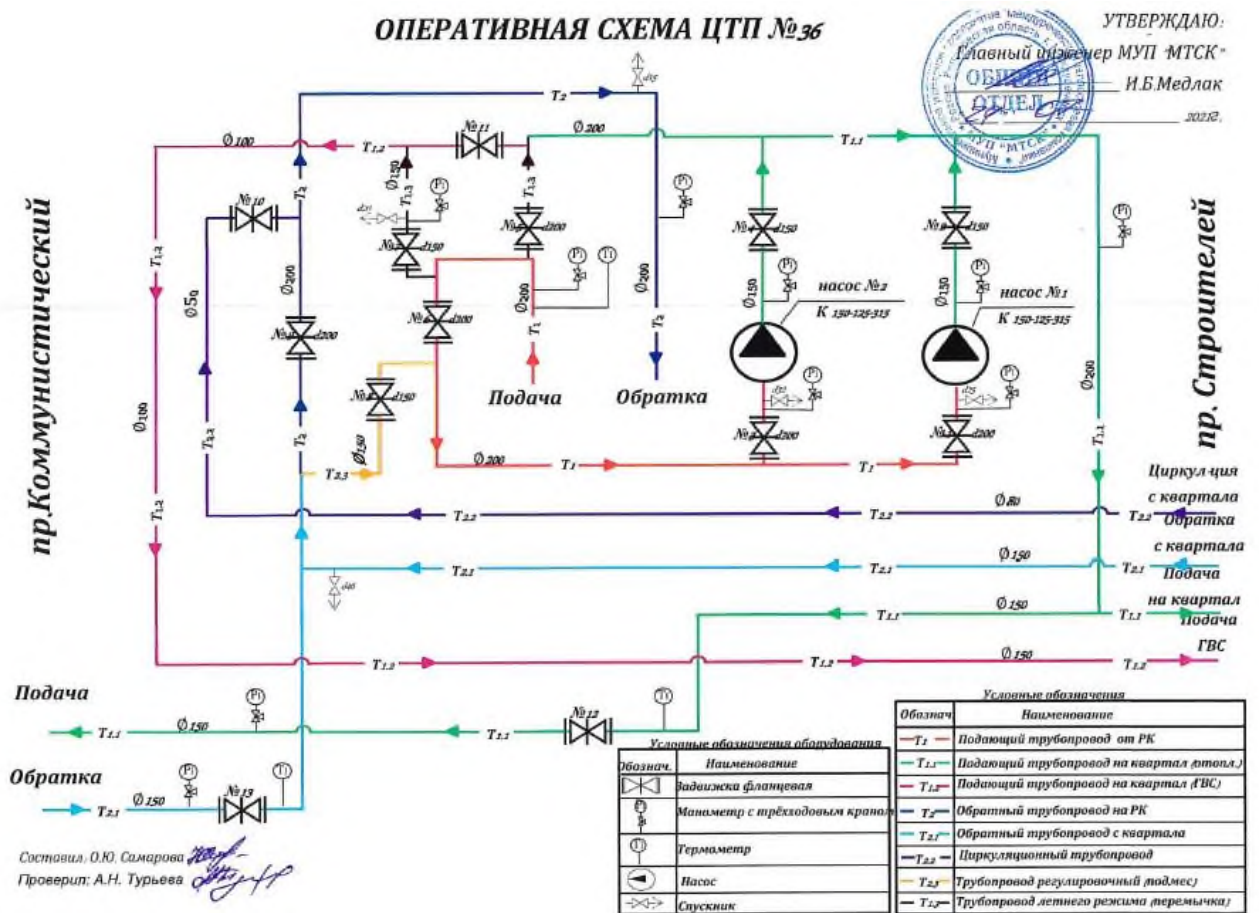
ОПЕРАТИВНАЯ СХЕМА ЦТП №36

УТВЕРЖДАЮ:
Главный инженер МУП "МТСК"
И.Б.Медлак
2021г.

ОБЩИЙ ОТДЕЛ
МУП "МТСК"

пр.Коммунистический

пр. Строителей

$T_2$ $T_{1.2}$ Ø 100 №11 Ø 200 $T_{1.1}$ d15

№10 Ø150 $T_{1.3}$ $T_{1.3}$ P T

Ø 50 Ø200 №9 d150 №7 d200 Ø200 №4 d150 №3 d150 Ø150 Ø150 насос №2 К 150-125-315 насос №1 К 150-125-315

№8 d200 $T_1$ Ø200 $T_2$

Ø100 $T_{1.2}$ №6 d150 Подача Обратка d15 d15 Ø200

$T_{1.2}$ $T_2$ №5 d200 №2 d200 $T_{1.1}$

$T_{2.3}$ Ø150 Ø 200 $T_1$ $T_1$

Циркуляция с квартала

$T_{2.2}$ $T_{2.2}$ Ø 80 $T_{2.2}$ Обратка с квартала

$T_{2.1}$ d40 $T_{2.1}$ Ø 150 $T_{2.1}$ Подача на квартал

$T_{1.1}$ Ø 150 $T_{1.1}$ Подача ГВС

$T_{1.2}$ $T_{1.2}$ Ø 150 $T_{1.2}$

Подача

$T_{1.1}$ Ø 150 $T_{1.1}$ №12

Обратка

$T_{2.1}$ Ø 150 №13

Условные обозначения оборудования

| Обознач. | Наименование |
|---|---|
| | Задвижка фланцевая |
| | Манометр с трёхходовым краном |
| | Термометр |
| | Насос |
| | Спускник |

Условные обозначения

| Обознач | Наименование |
|---|---|
| $T_1$ | Подающий трубопровод от РК |
| $T_{1.1}$ | Подающий трубопровод на квартал (отопл.) |
| $T_{1.2}$ | Подающий трубопровод на квартал (ГВС) |
| $T_2$ | Обратный трубопровод на РК |
| $T_{2.1}$ | Обратный трубопровод с квартала |
| $T_{2.2}$ | Циркуляционный трубопровод |
| $T_{2.3}$ | Трубопровод регулировочный (подмес) |
| $T_{1.3}$ | Трубопровод летнего режима (перемычка) |

Составил: О.Ю. Самарова
Проверил: А.Н. Турьева